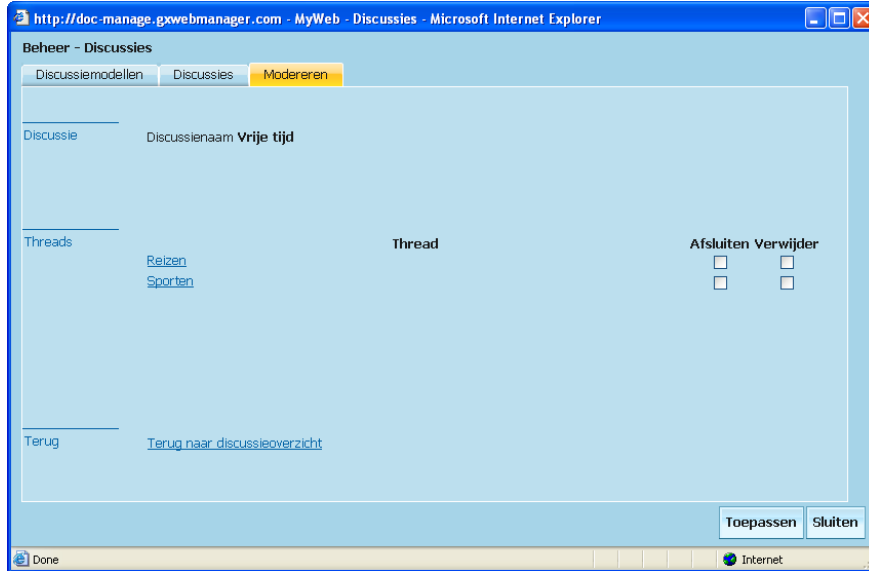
http://doc-manage.gxwebmanager.com - MyWeb - Discussies - Microsoft Internet Explorer

Beheer - Discussies

Discussiemodellen | Discussies | Modereren

Discussie

Discussienaam **Vrije tijd**

Threads

| Thread | Afsluiten | Verwijder |
|---|---|---|
| Reizen | ☐ | ☐ |
| Sporten | ☐ | ☐ |

Terug

Terug naar discussieoverzicht

Toepassen | Sluiten

Done

Internet